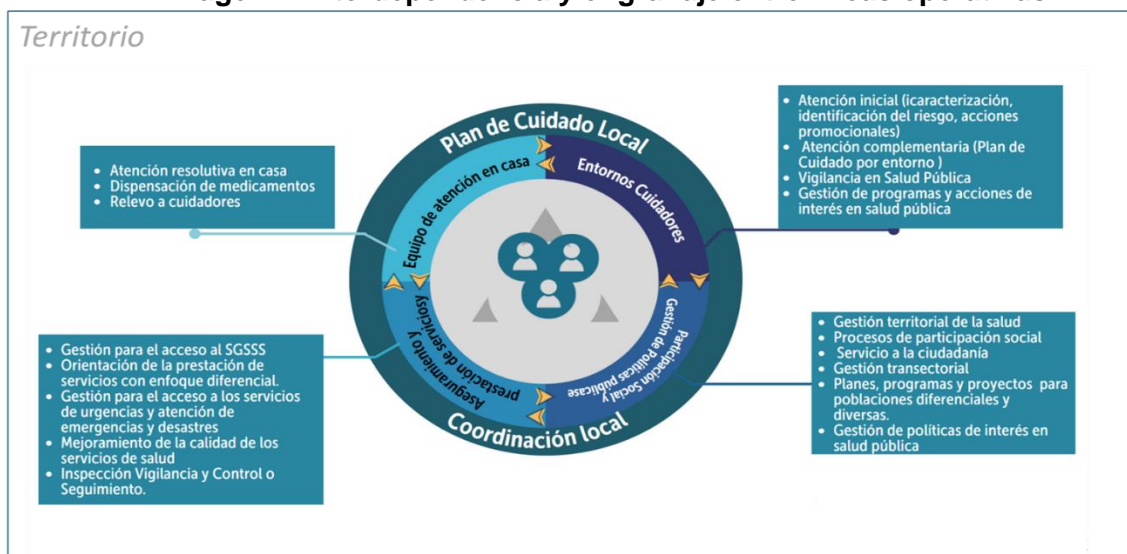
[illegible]

Territorio

Plan de Cuidado Local

- Atención resolutiva en casa
- Dispensación de medicamentos
- Relevo a cuidadores

Equipo de atención en casa

Entornos Cuidadores

- Atención inicial (icaracterización, identificación del riesgo, acciones promocionales)
- Atención complementaria (Plan de Cuidado por entorno )
- Vigilancia en Salud Pública
- Gestión de programas y acciones de interés en salud pública

Aseguramiento y prestación de servicios

Gestión de Participación Social y Políticas públicas

- Gestión para el acceso al SGSSS
- Orientación de la prestación de servicios con enfoque diferencial.
- Gestión para el acceso a los servicios de urgencias y atención de emergencias y desastres
- Mejoramiento de la calidad de los servicios de salud
- Inspección Vigilancia y Control o Seguimiento.

- Gestión territorial de la salud
- Procesos de participación social
- Servicio a la ciudadanía
- Gestión transectorial
- Planes, programas y proyectos para poblaciones diferenciales y diversas.
- Gestión de políticas de interés en salud pública

Coordinación local